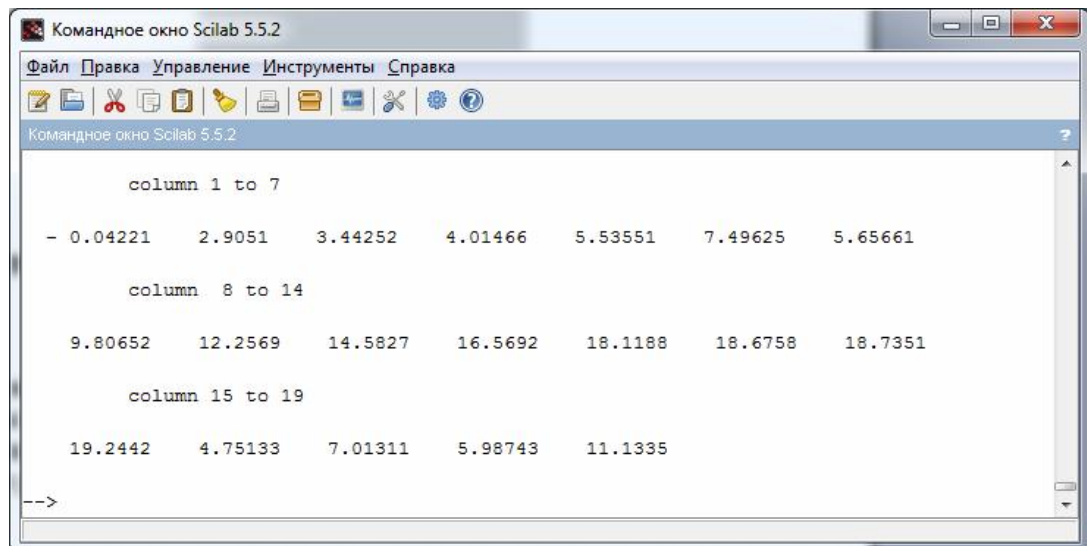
Командное окно Scilab 5.5.2

Файл Правка Управление Инструменты Справка

Командное окно Scilab 5.5.2

column 1 to 7

- 0.04221 2.9051 3.44252 4.01466 5.53551 7.49625 5.65661

column 8 to 14

9.80652 12.2569 14.5827 16.5692 18.1188 18.6758 18.7351

column 15 to 19

19.2442 4.75133 7.01311 5.98743 11.1335

-->